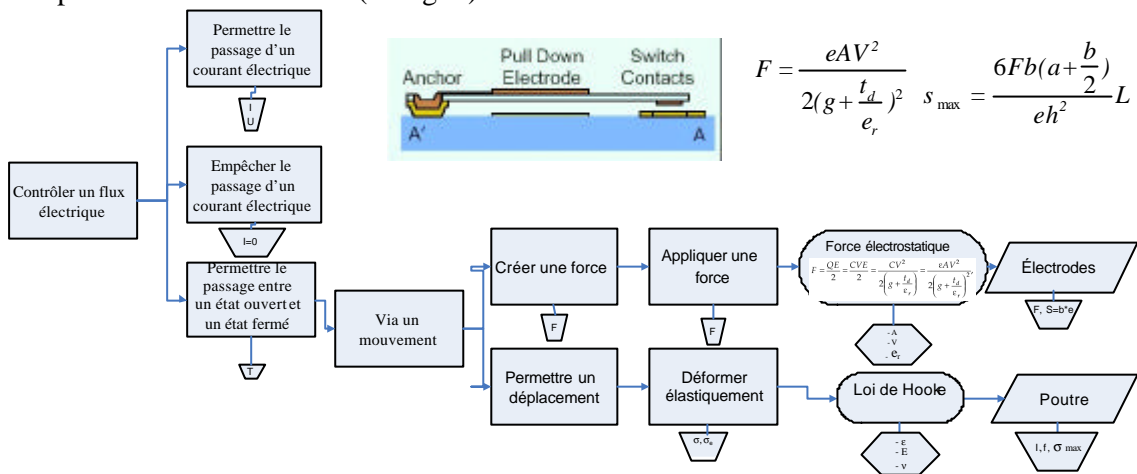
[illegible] (Fig. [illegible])

Permettre le passage d'un courant électrique

I
U

Empêcher le passage d'un courant électrique

I=0

Contrôler un flux électrique

Permettre le passage entre un état ouvert et un état fermé

T

Via un mouvement

Pull Down Electrode

Anchor

Switch Contacts

A'

A

$F = \frac{eAV^2}{2(g+\frac{t_d}{e_r})^2}$ $s_{max} = \frac{6Fb(a+\frac{b}{2})}{eh^2}L$

Créer une force

F

Appliquer une force

F

Force électrostatique

$F = \frac{QE}{2} = \frac{CVE}{2} = \frac{CV^2}{2\left(g+\frac{t_d}{\varepsilon_r}\right)} = \frac{\varepsilon AV^2}{2\left(g+\frac{t_d}{\varepsilon_r}\right)^2}$

- A
- V
- $e_r$

Électrodes

F, S=b*e

Permettre un déplacement

Déformer élastiquement

$\sigma, \sigma_e$

Loi de Hooke

- ε
- E
- ν

Poutre

l, f, σ max